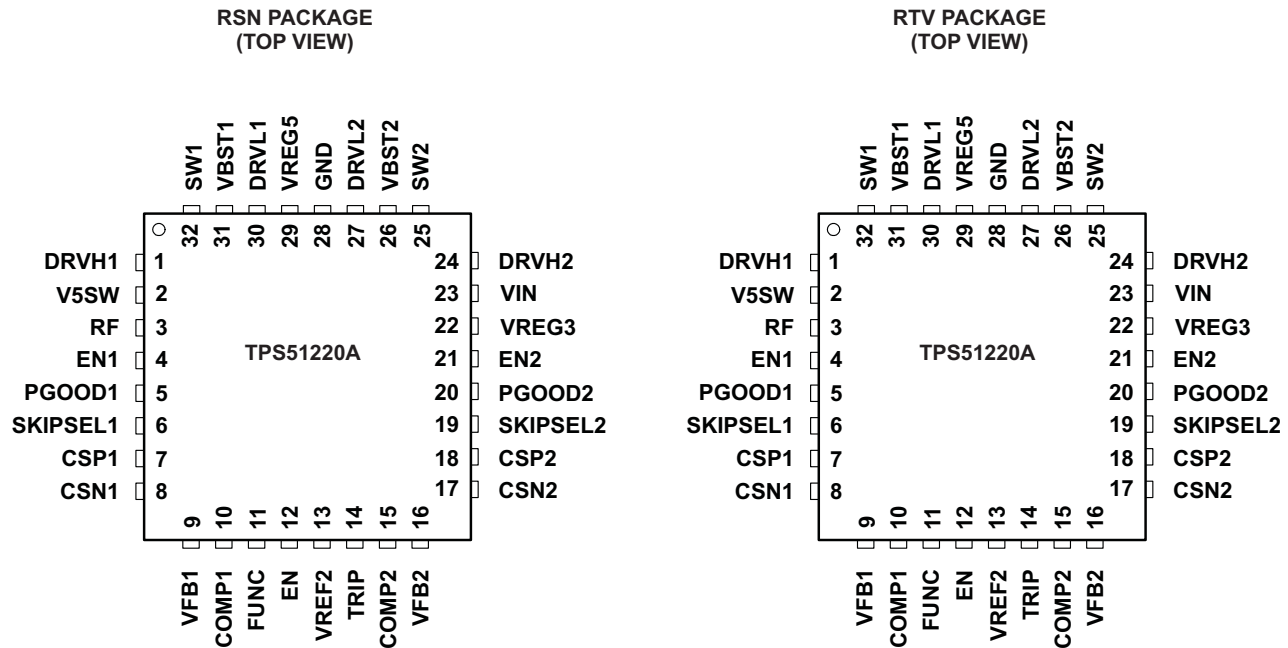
RSN PACKAGE
(TOP VIEW)

SW1 VBST1 DRVL1 VREG5 GND DRVL2 VBST2 SW2

32 31 30 29 28 27 26 25

DRVH1 1
V5SW 2
RF 3
EN1 4
PGOOD1 5
SKIPSEL1 6
CSP1 7
CSN1 8

24 DRVH2
23 VIN
22 VREG3
21 EN2
20 PGOOD2
19 SKIPSEL2
18 CSP2
17 CSN2

TPS51220A

9 10 11 12 13 14 15 16

VFB1 COMP1 FUNC EN VREF2 TRIP COMP2 VFB2

RTV PACKAGE
(TOP VIEW)

SW1 VBST1 DRVL1 VREG5 GND DRVL2 VBST2 SW2

32 31 30 29 28 27 26 25

DRVH1 1
V5SW 2
RF 3
EN1 4
PGOOD1 5
SKIPSEL1 6
CSP1 7
CSN1 8

24 DRVH2
23 VIN
22 VREG3
21 EN2
20 PGOOD2
19 SKIPSEL2
18 CSP2
17 CSN2

TPS51220A

9 10 11 12 13 14 15 16

VFB1 COMP1 FUNC EN VREF2 TRIP COMP2 VFB2